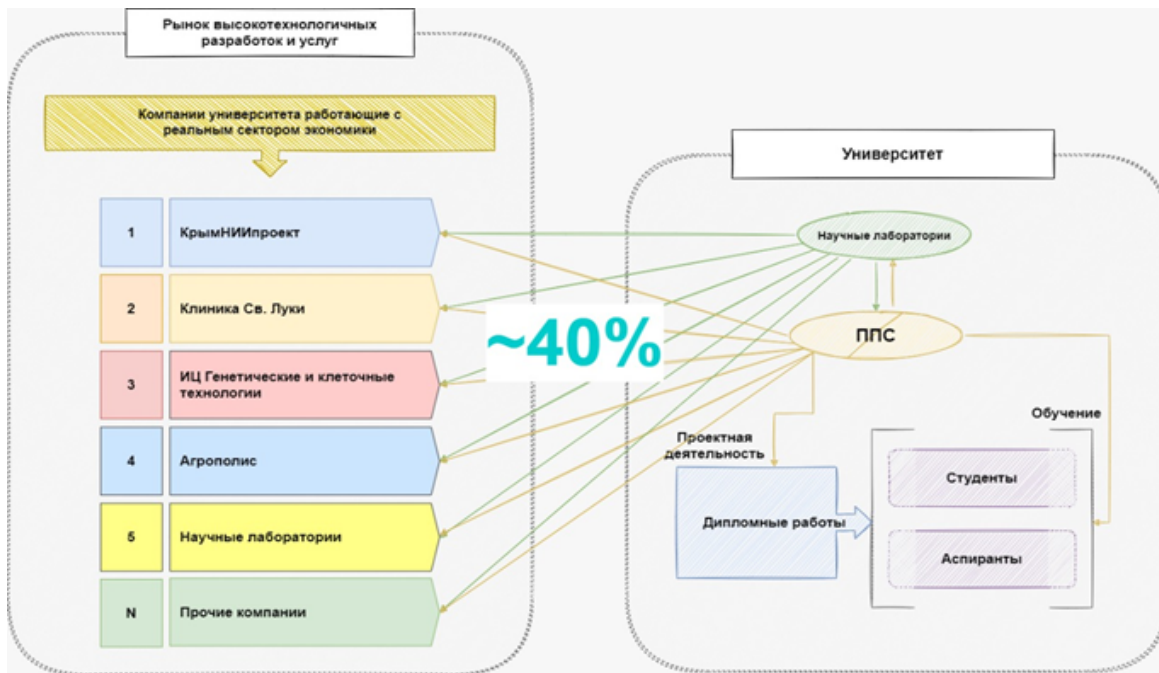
Рынок высокотехнологичных разработок и услуг

Компании университета работающие с реальным сектором экономики

1 КрымНИИпроект

2 Клиника Св. Луки

3 ИЦ Генетические и клеточные технологии

4 Агрополис

5 Научные лаборатории

N Прочие компании

~40%

Университет

Научные лаборатории

ППС

Обучение

Проектная деятельность

Дипломные работы

Студенты

Аспиранты